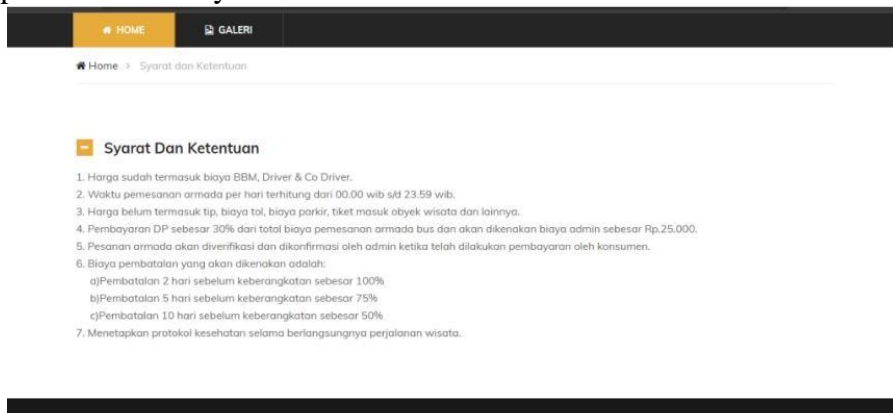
HOME GALERI

Home > Syarat dan Ketentuan

Syarat Dan Ketentuan

1. Harga sudah termasuk biaya BBM, Driver & Co Driver.
2. Waktu pemesanan armada per hari terhitung dari 00.00 wib s/d 23.59 wib.
3. Harga belum termasuk tip, biaya tol, biaya parkir, tiket masuk obyek wisata dan lainnya.
4. Pembayaran DP sebesar 30% dari total biaya pemesanan armada bus dan akan dikenakan biaya admin sebesar Rp.25.000.
5. Pesanan armada akan diverifikasi dan dikonfirmasi oleh admin ketika telah dilakukan pembayaran oleh konsumen.
6. Biaya pembatalan yang akan dikenakan adalah:
a)Pembatalan 2 hari sebelum keberangkatan sebesar 100%
b)Pembatalan 5 hari sebelum keberangkatan sebesar 75%
c)Pembatalan 10 hari sebelum keberangkatan sebesar 50%
7. Menetapkan protokol kesehatan selama berlangsungnya perjalanan wisata.